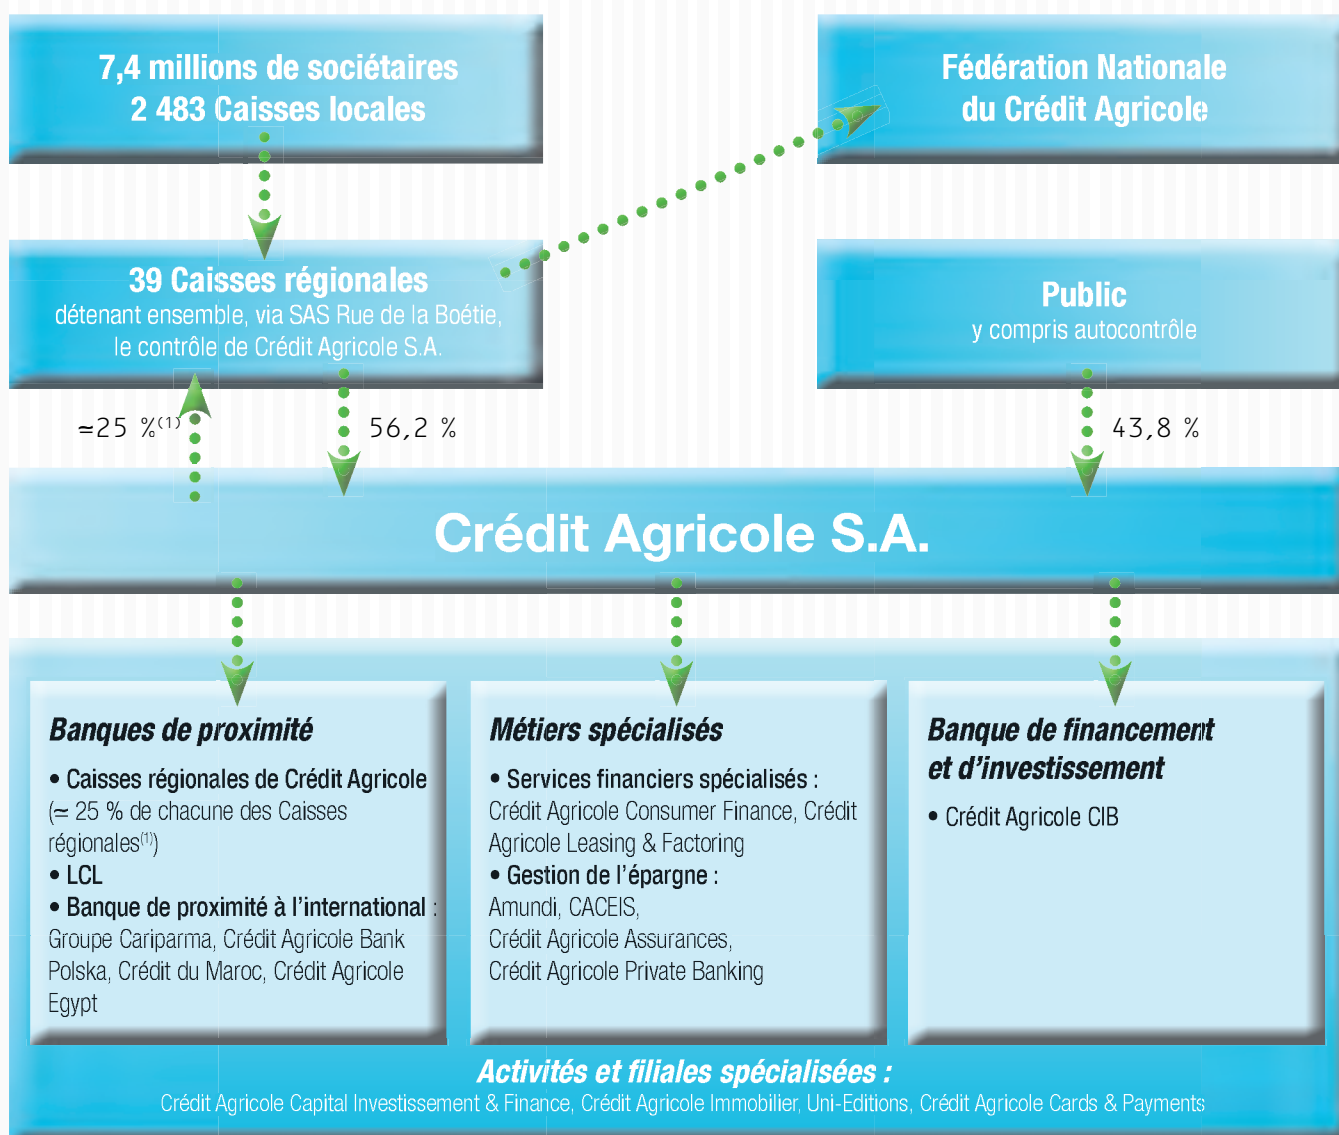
7,4 millions de sociétaires
2 483 Caisses locales

Fédération Nationale
du Crédit Agricole

39 Caisses régionales
détenant ensemble, via SAS Rue de la Boétie, le contrôle de Crédit Agricole S.A.

Public
y compris autocontrôle

≃25 %$^{(1)}$

56,2 %

43,8 %

Crédit Agricole S.A.

Banques de proximité

• Caisses régionales de Crédit Agricole (≃ 25 % de chacune des Caisses régionales$^{(1)}$)
• LCL
• Banque de proximité à l'international : Groupe Cariparma, Crédit Agricole Bank Polska, Crédit du Maroc, Crédit Agricole Egypt

Métiers spécialisés

• Services financiers spécialisés : Crédit Agricole Consumer Finance, Crédit Agricole Leasing & Factoring
• Gestion de l'épargne : Amundi, CACEIS, Crédit Agricole Assurances, Crédit Agricole Private Banking

Banque de financement et d'investissement

• Crédit Agricole CIB

Activités et filiales spécialisées :
Crédit Agricole Capital Investissement & Finance, Crédit Agricole Immobilier, Uni-Editions, Crédit Agricole Cards & Payments